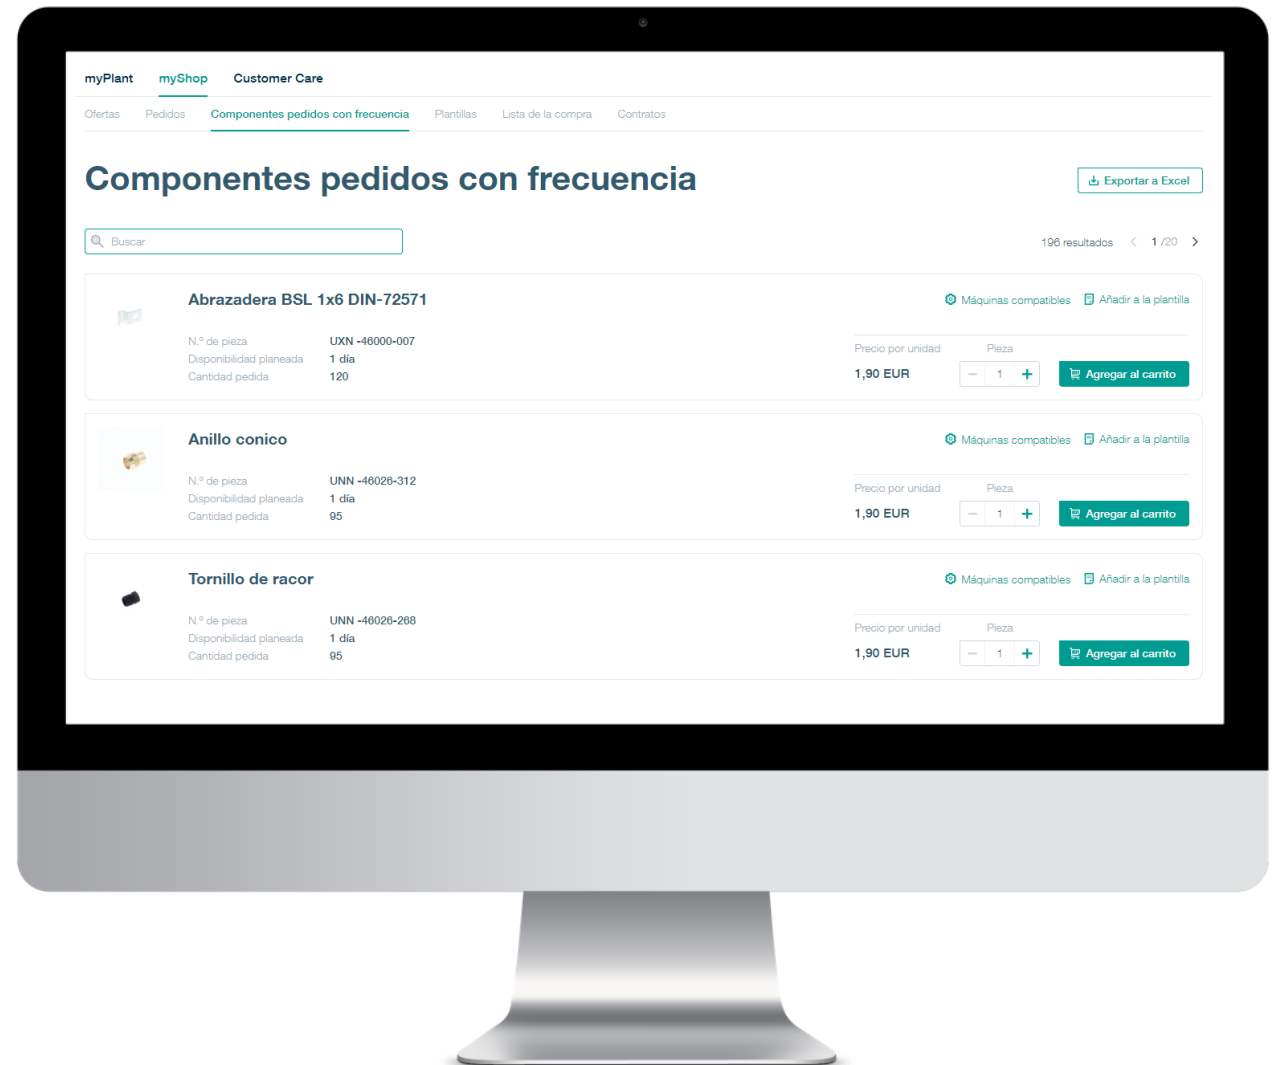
myPlant myShop Customer Care

Ofertas Pedidos Componentes pedidos con frecuencia Plantillas Lista de la compra Contratos

# Componentes pedidos con frecuencia

Exportar a Excel

Buscar

196 resultados 1 /20

Abrazadera BSL 1x6 DIN-72571

Máquinas compatibles Añadir a la plantilla

N.º de pieza UXN -46000-007
Disponibilidad planeada 1 día
Cantidad pedida 120

Precio por unidad Pieza
1,90 EUR 1
Agregar al carrito

Anillo conico

Máquinas compatibles Añadir a la plantilla

N.º de pieza UNN -46026-312
Disponibilidad planeada 1 día
Cantidad pedida 95

Precio por unidad Pieza
1,90 EUR 1
Agregar al carrito

Tornillo de racor

Máquinas compatibles Añadir a la plantilla

N.º de pieza UNN -46026-268
Disponibilidad planeada 1 día
Cantidad pedida 95

Precio por unidad Pieza
1,90 EUR 1
Agregar al carrito